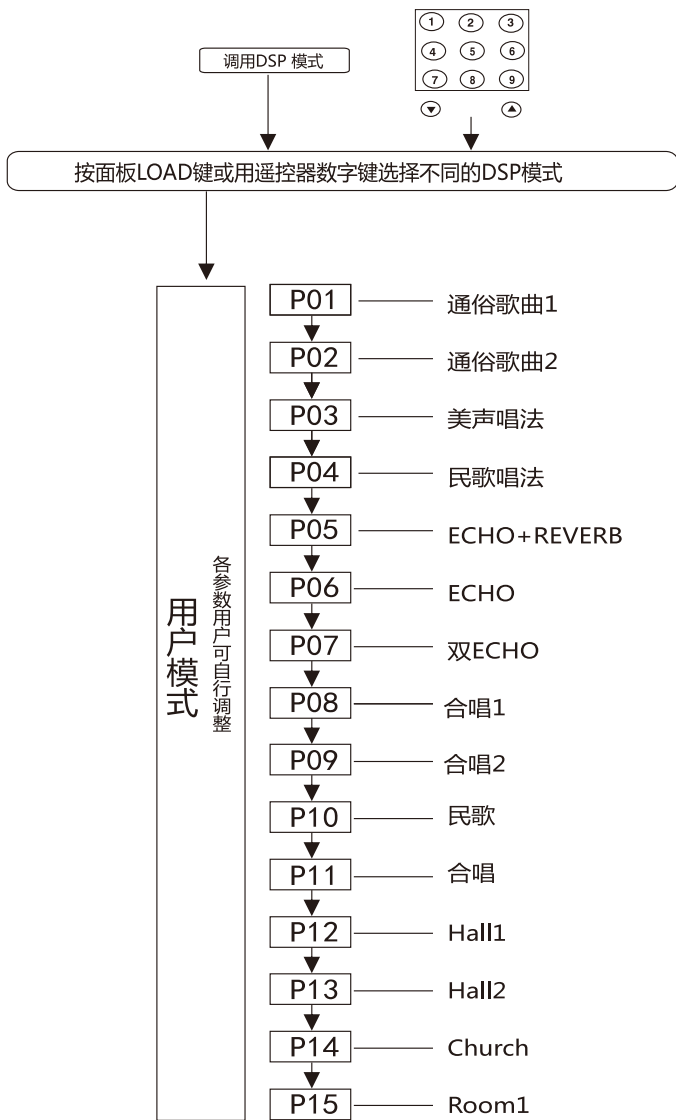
1 2 3
4 5 6
7 8 9

调用DSP 模式

按面板LOAD键或用遥控器数字键选择不同的DSP模式

用户模式

各参数用户可自行调整

P01 通俗歌曲1
P02 通俗歌曲2
P03 美声唱法
P04 民歌唱法
P05 ECHO+REVERB
P06 ECHO
P07 双ECHO
P08 合唱1
P09 合唱2
P10 民歌
P11 合唱
P12 Hall1
P13 Hall2
P14 Church
P15 Room1